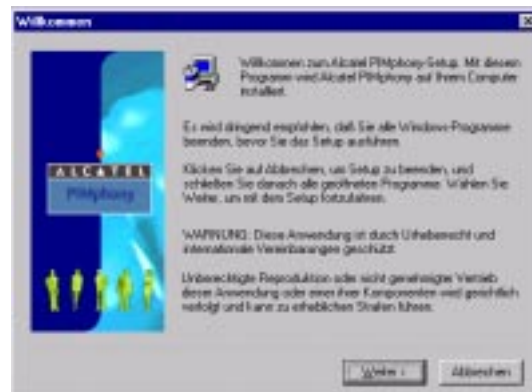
Willkommen

ALCATEL
PIMphony

Willkommen zum Alcatel PIMphony-Setup. Mit diesem Programm wird Alcatel PIMphony auf Ihrem Computer installiert.

Es wird dringend empfohlen, daß Sie alle Windows-Programme beenden, bevor Sie das Setup ausführen.

Klicken Sie auf Abbrechen, um Setup zu beenden, und schließen Sie danach alle geöffneten Programme. Wählen Sie Weiter, um mit dem Setup fortzufahren.

WARNUNG: Diese Anwendung ist durch Urheberrecht und internationale Vereinbarungen geschützt.

Unberechtigte Reproduktion oder nicht genehmigter Vertrieb dieser Anwendung oder einer ihrer Komponenten wird gerichtlich verfolgt und kann zu erheblichen Strafen führen.

Weiter >
Abbrechen